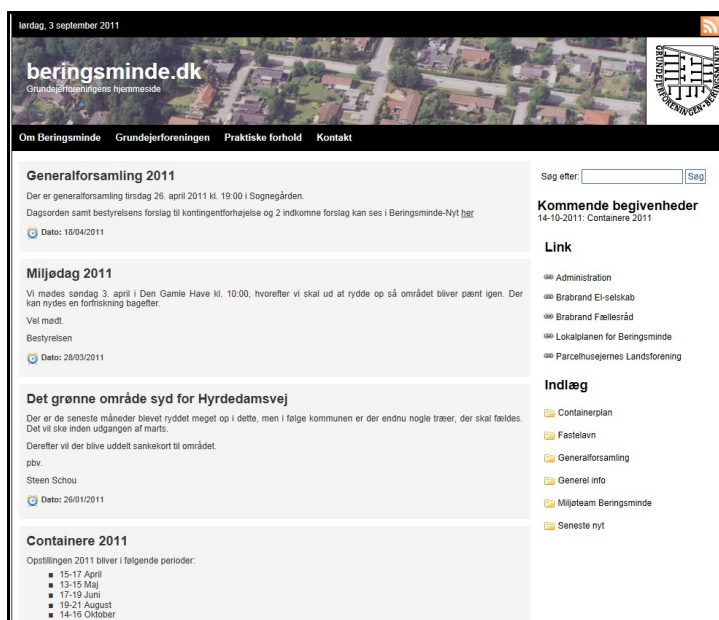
lørdag, 3 september 2011

beringsminde.dk
Grundejerforeningens hjemmeside

GRUNDEJERFORENINGEN BERINGSMINDE

Om Beringsminde Grundejerforeningen Praktiske forhold Kontakt

Generalforsamling 2011

Der er generalforsamling tirsdag 26. april 2011 kl. 19:00 i Sognegården.

Dagsorden samt bestyrelsens forslag til kontingentforhøjelse og 2 indkomne forslag kan ses i Beringsminde-Nyt her

Dato: 18/04/2011

Miljødag 2011

Vi mødes søndag 3. april i Den Gamle Have kl. 10:00, hvorefter vi skal ud at rydde op så området bliver pænt igen. Der kan nydes en forfriskning bagefter.

Vel mødt.

Bestyrelsen

Dato: 28/03/2011

Det grønne område syd for Hyrdedamsvej

Der er de seneste måneder blevet ryddet meget op i dette, men i følge kommunen er der endnu nogle træer, der skal fældes. Det vil ske inden udgangen af marts.

Derefter vil der blive uddelt sankekort til området.

pbv.

Steen Schou

Dato: 26/01/2011

Containere 2011

Opstillingen 2011 bliver i følgende perioder:

- 15-17 April
- 13-15 Maj
- 17-19 Juni
- 19-21 August
- 14-16 Oktober

Søg efter: Søg

Kommende begivenheder
14-10-2011: Containere 2011

Link

Administration
Brabrand El-selskab
Brabrand Fællesråd
Lokalplanen for Beringsminde
Parcelhusejernes Landsforening

Indlæg

Containerplan
Fastelavn
Generalforsamling
Generel info
Miljøteam Beringsminde
Seneste nyt